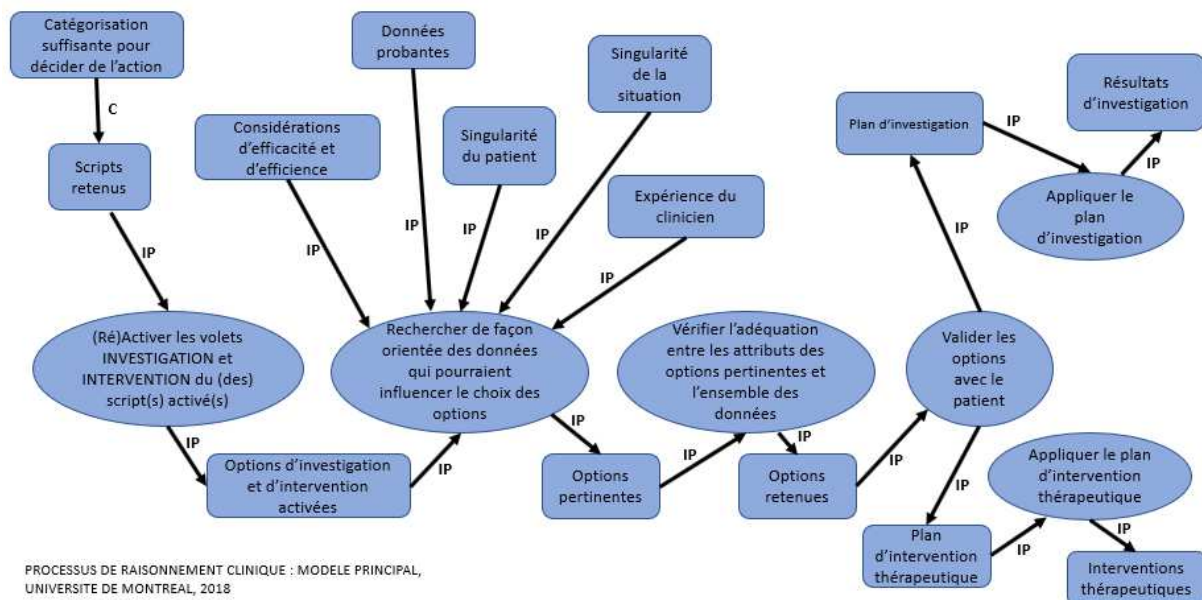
Catégorisation suffisante pour décider de l'action

C

Scripts retenus

IP

(Ré)Activer les volets INVESTIGATION et INTERVENTION du (des) script(s) activé(s)

IP

Options d'investigation et d'intervention activées

IP

Considérations d'efficacité et d'efficience

IP

Données probantes

IP

Singularité du patient

IP

Singularité de la situation

IP

Expérience du clinicien

IP

Rechercher de façon orientée des données qui pourraient influencer le choix des options

IP

Options pertinentes

IP

Vérifier l'adéquation entre les attributs des options pertinentes et l'ensemble des données

IP

Options retenues

IP

Valider les options avec le patient

IP

Plan d'investigation

IP

Appliquer le plan d'investigation

IP

Résultats d'investigation

IP

Plan d'intervention thérapeutique

IP

Appliquer le plan d'intervention thérapeutique

IP

Interventions thérapeutiques

PROCESSUS DE RAISONNEMENT CLINIQUE : MODELE PRINCIPAL, UNIVERSITE DE MONTREAL, 2018